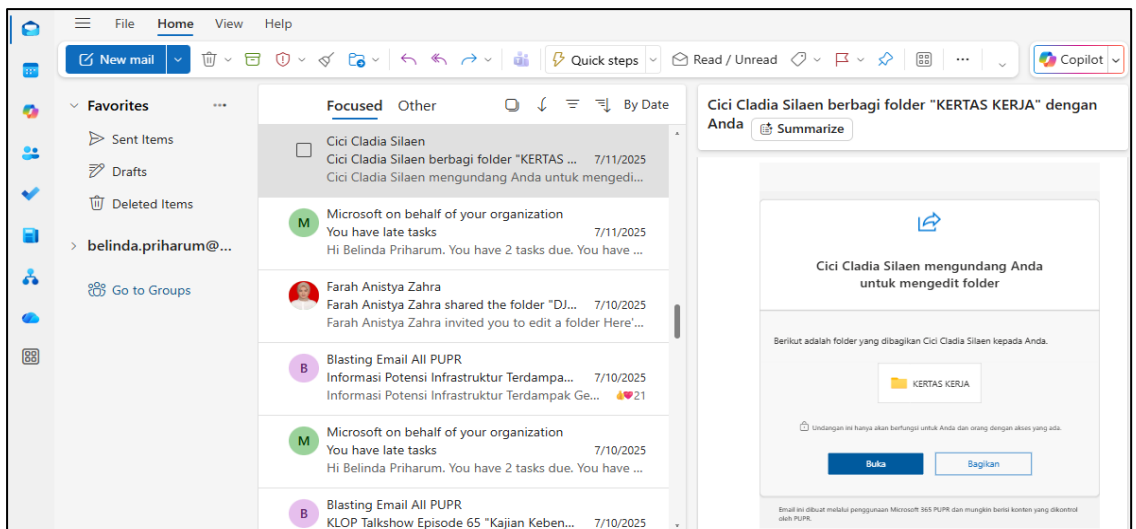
File Home View Help

New mail

Quick steps

Read / Unread

Copilot

Favorites

Sent Items

Drafts

Deleted Items

belinda.priharum@...

Go to Groups

Focused Other

By Date

Cici Cladia Silaen
Cici Cladia Silaen berbagi folder "KERTAS ... 7/11/2025
Cici Cladia Silaen mengundang Anda untuk mengedi...

M
Microsoft on behalf of your organization
You have late tasks 7/11/2025
Hi Belinda Priharum. You have 2 tasks due. You have ...

Farah Anistya Zahra
Farah Anistya Zahra shared the folder "DJ... 7/10/2025
Farah Anistya Zahra invited you to edit a folder Here'...

B
Blasting Email All PUPR
Informasi Potensi Infrastruktur Terdampa... 7/10/2025
Informasi Potensi Infrastruktur Terdampak Ge... 21

M
Microsoft on behalf of your organization
You have late tasks 7/10/2025
Hi Belinda Priharum. You have 2 tasks due. You have ...

B
Blasting Email All PUPR
KLOP Talkshow Episode 65 "Kajian Keben... 7/10/2025

Cici Cladia Silaen berbagi folder "KERTAS KERJA" dengan Anda

Summarize

Cici Cladia Silaen mengundang Anda untuk mengedit folder

Berikut adalah folder yang dibagikan Cici Cladia Silaen kepada Anda.

KERTAS KERJA

Undangan ini hanya akan berfungsi untuk Anda dan orang dengan akses yang ada.

Buka

Bagikan

Email ini dibuat melalui penggunaan Microsoft 365 PUPR dan mungkin berisi konten yang dikontrol oleh PUPR.